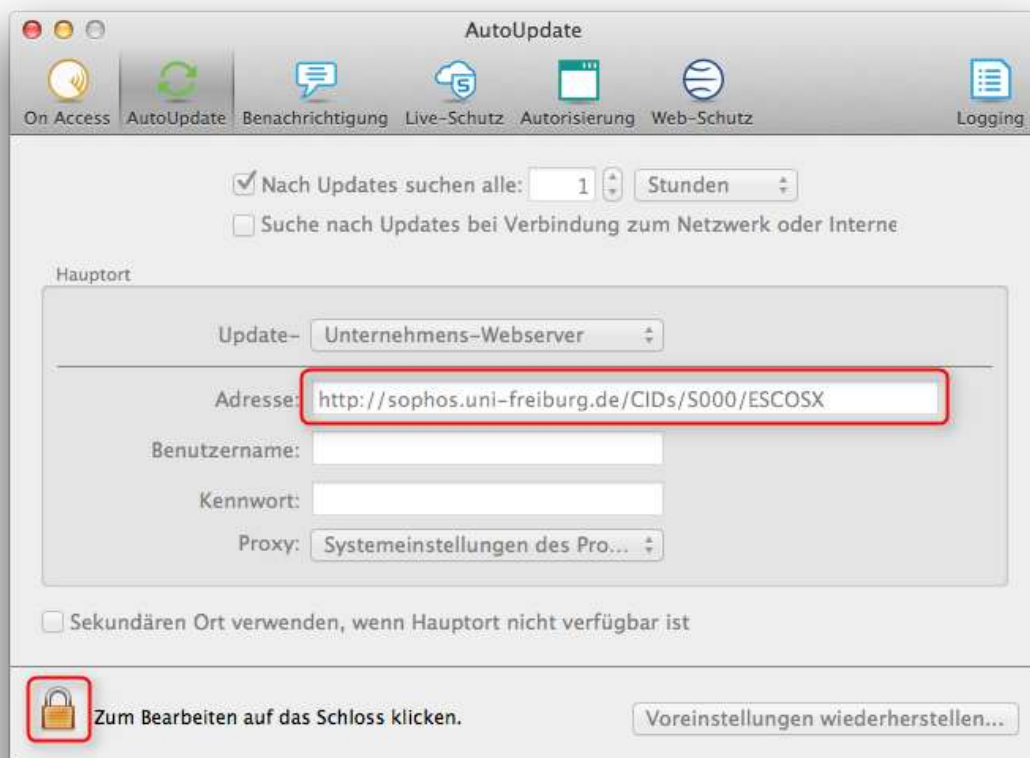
AutoUpdate

On Access AutoUpdate Benachrichtigung Live-Schutz Autorisierung Web-Schutz Logging

Nach Updates suchen alle: 1 Stunden

Suche nach Updates bei Verbindung zum Netzwerk oder Interne

Hauptort

Update- Unternehmens-Webserver

Adresse: http://sophos.uni-freiburg.de/CIDs/S000/ESCOSX

Benutzername:

Kennwort:

Proxy: Systemeinstellungen des Pro...

Sekundären Ort verwenden, wenn Hauptort nicht verfügbar ist

Zum Bearbeiten auf das Schloss klicken.

Voreinstellungen wiederherstellen...